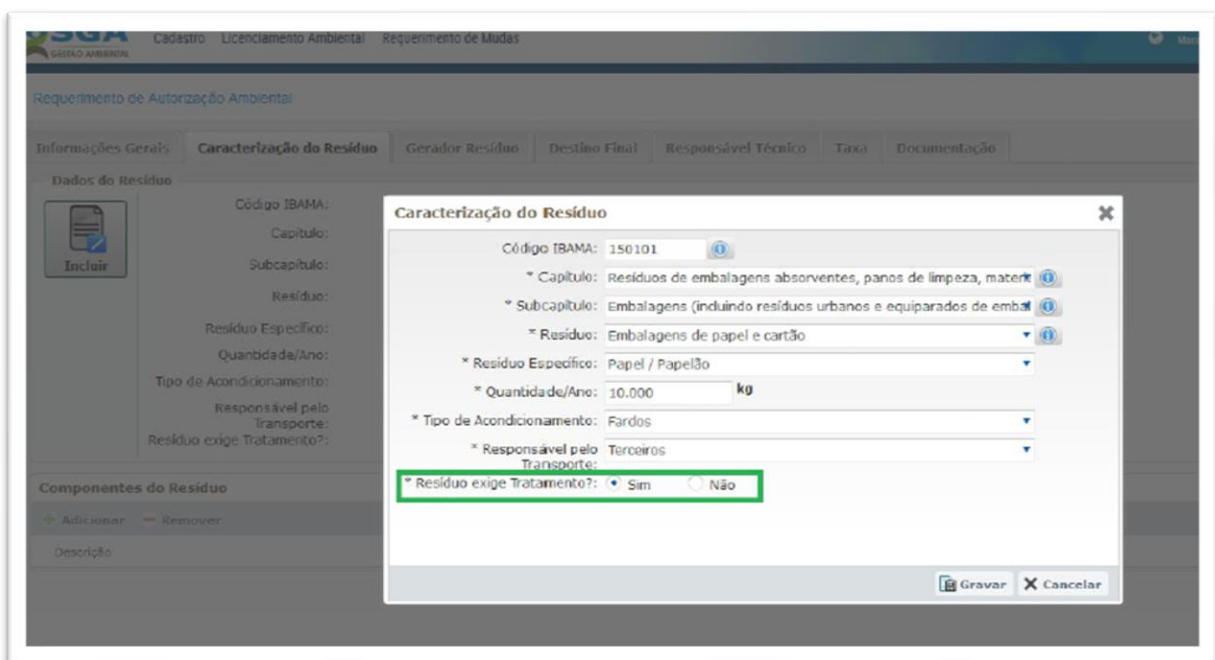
SGA GESTÃO AMBIENTAL Cadastro Licenciamento Ambiental Requerimento de Mudas

Requerimento de Autorização Ambiental

Informações Gerais | Caracterização do Resíduo | Gerador Resíduo | Destino Final | Responsável Técnico | Taxa | Documentação

Dados do Resíduo

Incluir

Código IBAMA:
Capitulo:
Subcapitulo:
Resíduo:
Resíduo Específico:
Quantidade/Ano:
Tipo de Acondicionamento:
Responsável pelo Transporte:
Resíduo exige Tratamento?:

Componentes do Resíduo

Adicionar — Remover

Descrição

Caracterização do Resíduo

Código IBAMA: 150101

* Capitulo: Resíduos de embalagens absorventes, panos de limpeza, mater

* Subcapitulo: Embalagens (incluindo resíduos urbanos e equiparados de embal

* Resíduo: Embalagens de papel e cartão

* Resíduo Específico: Papel / Papelão

* Quantidade/Ano: 10.000 kg

* Tipo de Acondicionamento: Fardos

* Responsável pelo Transporte: Terceiros

* Resíduo exige Tratamento?: Sim Não

Gravar Cancelar